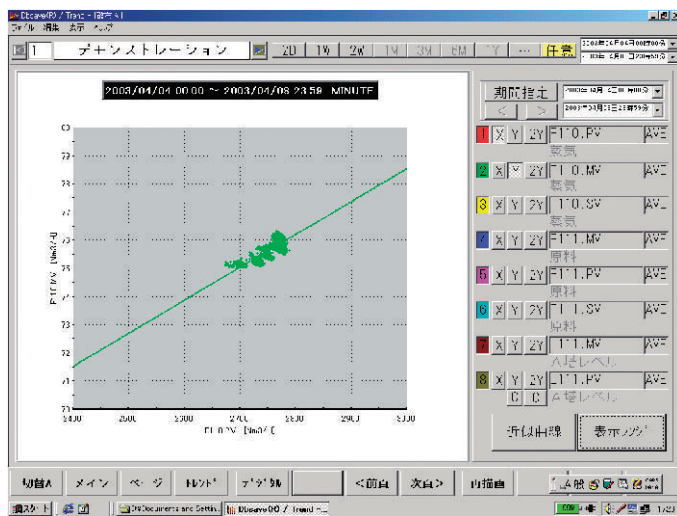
Dbcave(R) / Trend - 随意 4

ファイル 編集 表示 ヘルプ

1 デモンストレーション 2D 1W 2W 1M 3M 6M 1Y ... 任意

2003/04/04 00:00 ~ 2003/04/08 23:59 MINUTE

期間指定

< >

1 X Y 2Y F110.PV AVE
蒸気

2 X Y 2Y F110.MV AVE
蒸気

3 X Y 2Y F110.SV AVE
蒸気

4 X Y 2Y F111.MV AVE
原料

5 X Y 2Y F111.PV AVE
原料

6 X Y 2Y F111.SV AVE
原料

7 X Y 2Y L111.MV AVE
A槽レベル

8 X Y 2Y L111.PV AVE
C C A槽レベル

近似曲線 表示リスト

F110.PV [Nm3/H]

F111.PV [Nm3/H]

2400 2500 2600 2700 2800 2900 3000

切替A メイン ページ トレンド デジタル <前頁 次頁> 再描画

スタート C:\Documents and Settin... Dbcave(R) / Trend -...